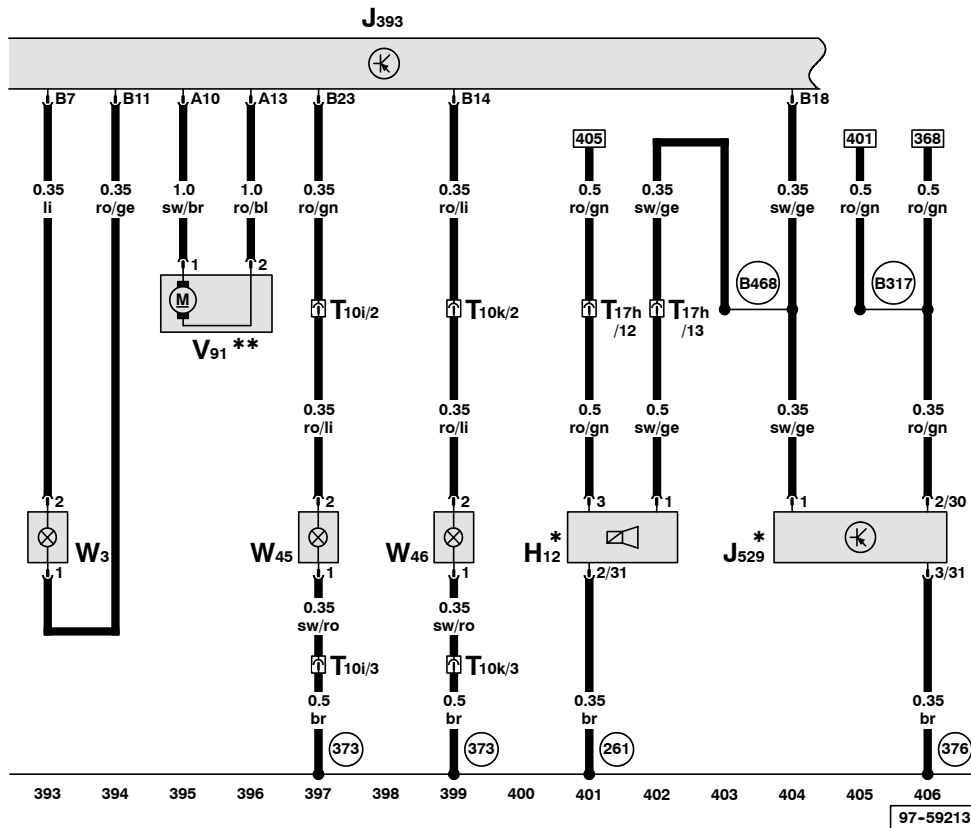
$J_{393}$

B7 B11 A10 A13 B23 B14 B18

405 401 368

0.35 li

0.35 ro/ge

1.0 sw/br

1.0 ro/bl

0.35 ro/gn

0.35 ro/li

0.5 ro/gn

0.35 sw/ge

0.35 sw/ge

0.5 ro/gn

0.5 ro/gn

1 2

M

$V_{91}$ **

$T_{10i/2}$

$T_{10k/2}$

$T_{17h}$ /12

$T_{17h}$ /13

B468

B317

0.35 ro/li

0.35 ro/li

0.5 ro/gn

0.5 sw/ge

0.35 sw/ge

0.35 ro/gn

2

$W_3$

1

2

$W_{45}$

1

2

$W_{46}$

1

3 1

$H_{12}$*

2/31

1 2/30

$J_{529}$*

3/31

0.35 sw/ro

0.35 sw/ro

$T_{10i/3}$

$T_{10k/3}$

0.5 br

0.5 br

0.35 br

0.35 br

373 373 261 376

393 394 395 396 397 398 399 400 401 402 403 404 405 406

97-59213